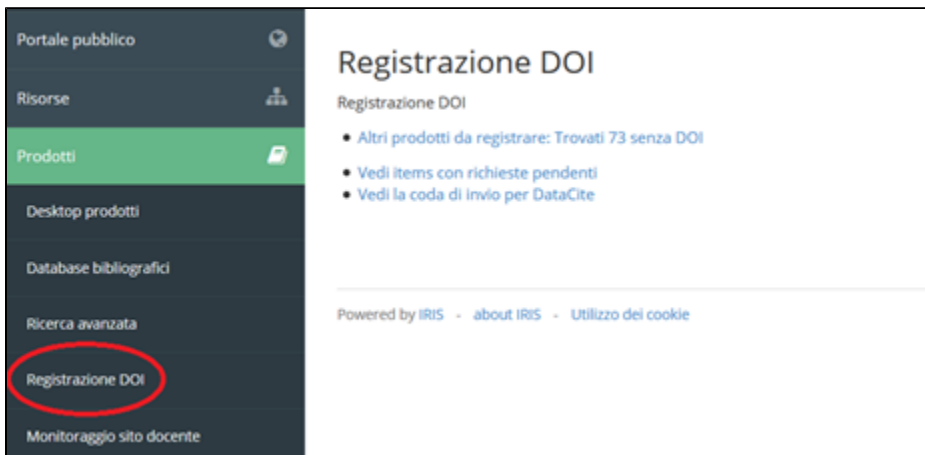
Portale pubblico

Risorse

Prodotti

Desktop prodotti

Database bibliografici

Ricerca avanzata

Registrazione DOI

Monitoraggio sito docente

Registrazione DOI

Registrazione DOI

- Altri prodotti da registrare: Trovati 73 senza DOI

- Vedi items con richieste pendenti
- Vedi la coda di invio per DataCite

Powered by IRIS - about IRIS - Utilizzo dei cookie